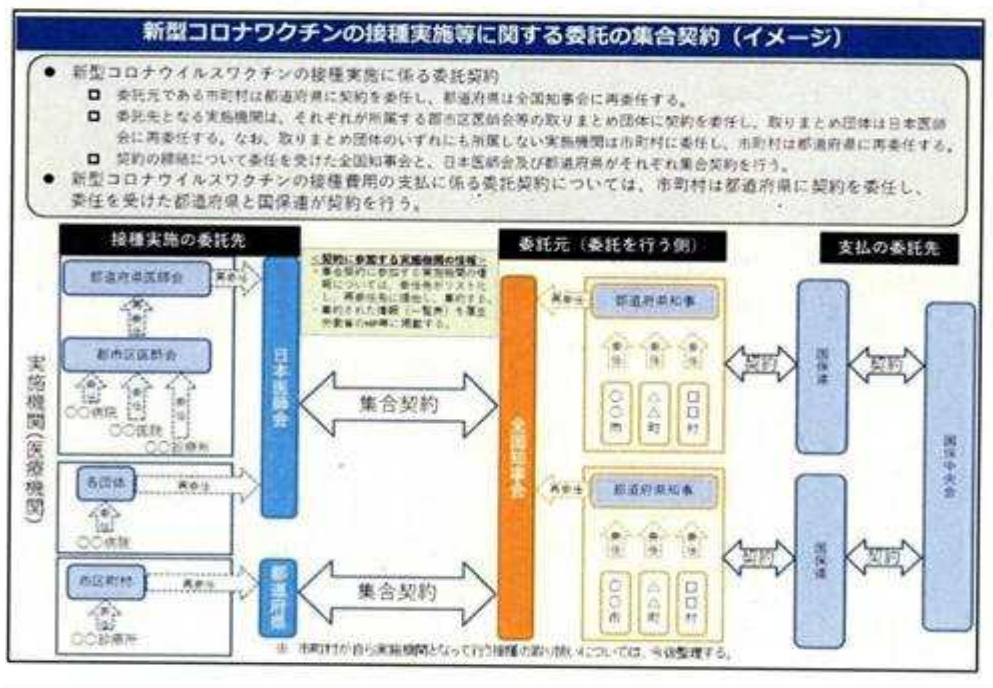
新型コロナワクチンの接種実施等に関する委託の集合契約（イメージ）

● 新型コロナウイルスワクチンの接種実施に係る委託契約
□ 委託元である市町村は都道府県に契約を委任し、都道府県は全国知事会に再委任する。
□ 委託先となる実施機関は、それぞれが所属する郡市区医師会等の取りまとめ団体に契約を委任し、取りまとめ団体は日本医師会に再委任する。なお、取りまとめ団体のいずれにも所属しない実施機関は市町村に委任し、市町村は都道府県に再委任する。
□ 契約の締結について委任を受けた全国知事会と、日本医師会及び都道府県がそれぞれ集合契約を行う。
● 新型コロナウイルスワクチンの接種費用の支払に係る委託契約については、市町村は都道府県に契約を委任し、委任を受けた都道府県と国保連が契約を行う。

接種実施の委託先

委託元（委託を行う側）

支払の委託先

＜契約に参加する実施機関の情報＞
・集合契約に参加する実施機関の情報については、委任先がリストにし、再委任先に提出し、集約する。
・集約された情報（一覧表）を厚生労働省のHP等に掲載する。

実施機関（医療機関）

都道府県医師会
再委任
委任
郡市区医師会
委任
委任
委任
○○病院
○○医院
○○診療所

各団体
再委任
委任
○○病院

市区町村
再委任
委任
○○診療所

日本医師会

都道府県

集合契約

集合契約

全国知事会

再委任
都道府県知事
委任
委任
委任
○○市
△△町
□□村

再委任
都道府県知事
委任
委任
委任
○○市
△△町
□□村

契約

契約

国保連

国保連

契約

契約

国保中央会

※ 市町村が自ら実施機関となって行う接種の取り扱いについては、今後整理する。